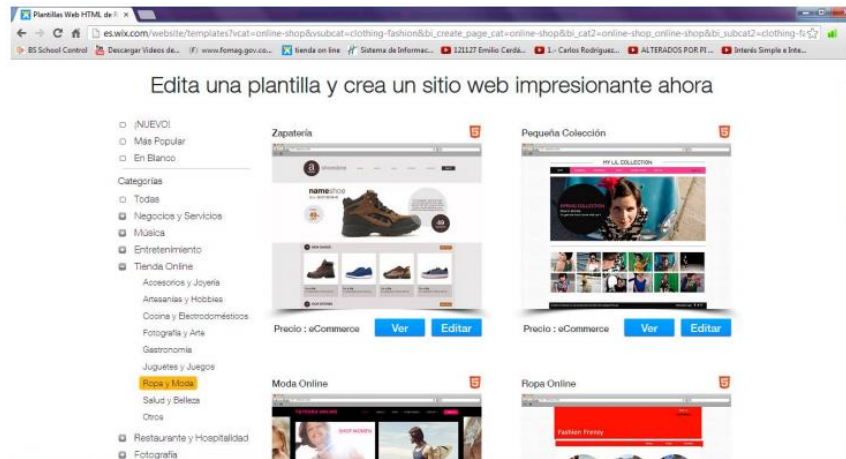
Plantillas Web HTML de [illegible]

es.wix.com/website/templates?vcat=online-shop&vsubcat=clothing-fashion&bi_create_page_cat=online-shop&bi_cat2=online-shop&bi_subcat2=clothing-fa

BS School Control | Descargar Videos de... | www.fomag.gov.co... | tienda on line | Sistema de Informac... | 121127 Emilio Cerdá... | 1.- Carlos Rodriguez... | ALTERADOS POR PI... | Interés Simple e Inte...

Edita una plantilla y crea un sitio web impresionante ahora

¡NUEVO!
Más Popular
En Blanco

Categorías
Todas
Negocios y Servicios
Música
Entretenimiento
Tienda Online
Accesorios y Joyería
Artesanías y Hobbies
Cocina y Electrodomésticos
Fotografía y Arte
Gastronomía
Juguetes y Juegos
Ropa y Moda
Salud y Belleza
Otros
Restaurante y Hospitalidad
Fotografía

Zapatería
nameshoe
Precio : eCommerce
Ver
Editar

Pequeña Colección
MY LIL COLLECTION
SPRING COLLECTION
Precio : eCommerce
Ver
Editar

Moda Online

Ropa Online
Fashion Frenzy